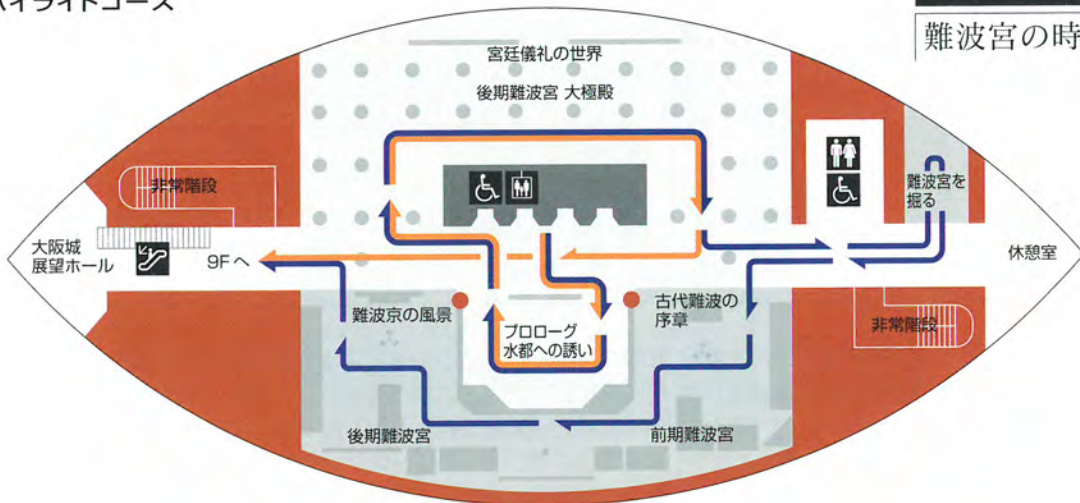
ハイライトコース

難波宮の時

宮廷儀礼の世界
後期難波宮 大極殿

非常階段

難波宮を掘る

大阪城展望ホール

9Fへ

休憩室

難波京の風景

プロローグ
水都への誘い

古代難波の序章

非常階段

後期難波宮

前期難波宮